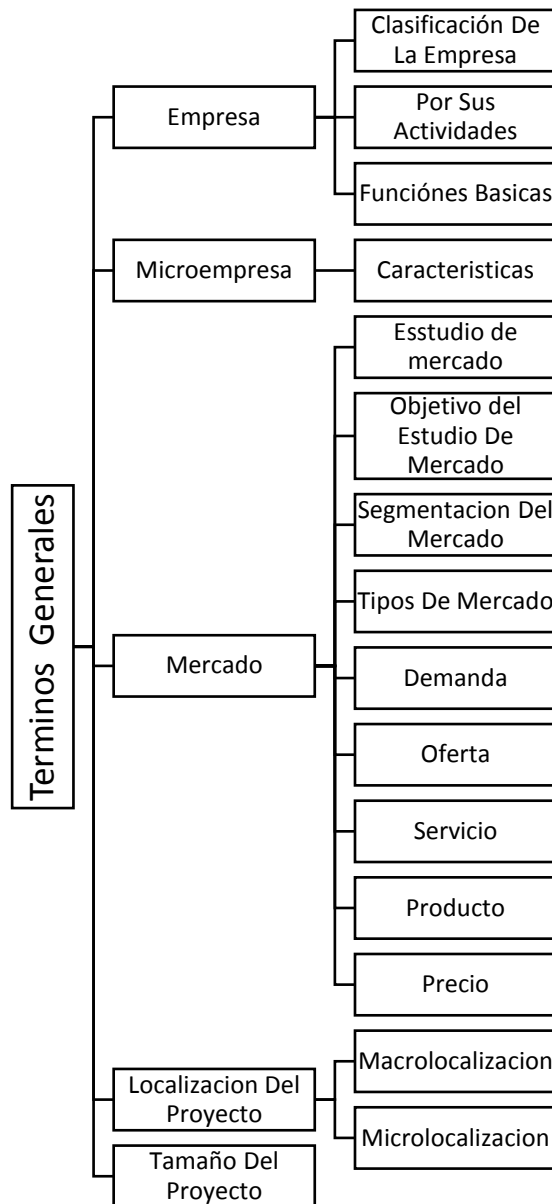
Terminos Generales

Empresa

Clasificación De La Empresa

Por Sus Actividades

Funciónes Basicas

Microempresa

Caracteristicas

Mercado

Esstudio de mercado

Objetivo del Estudio De Mercado

Segmentacion Del Mercado

Tipos De Mercado

Demanda

Oferta

Servicio

Producto

Precio

Localizacion Del Proyecto

Macrolocalizacion

Microlocalizacion

Tamaño Del Proyecto